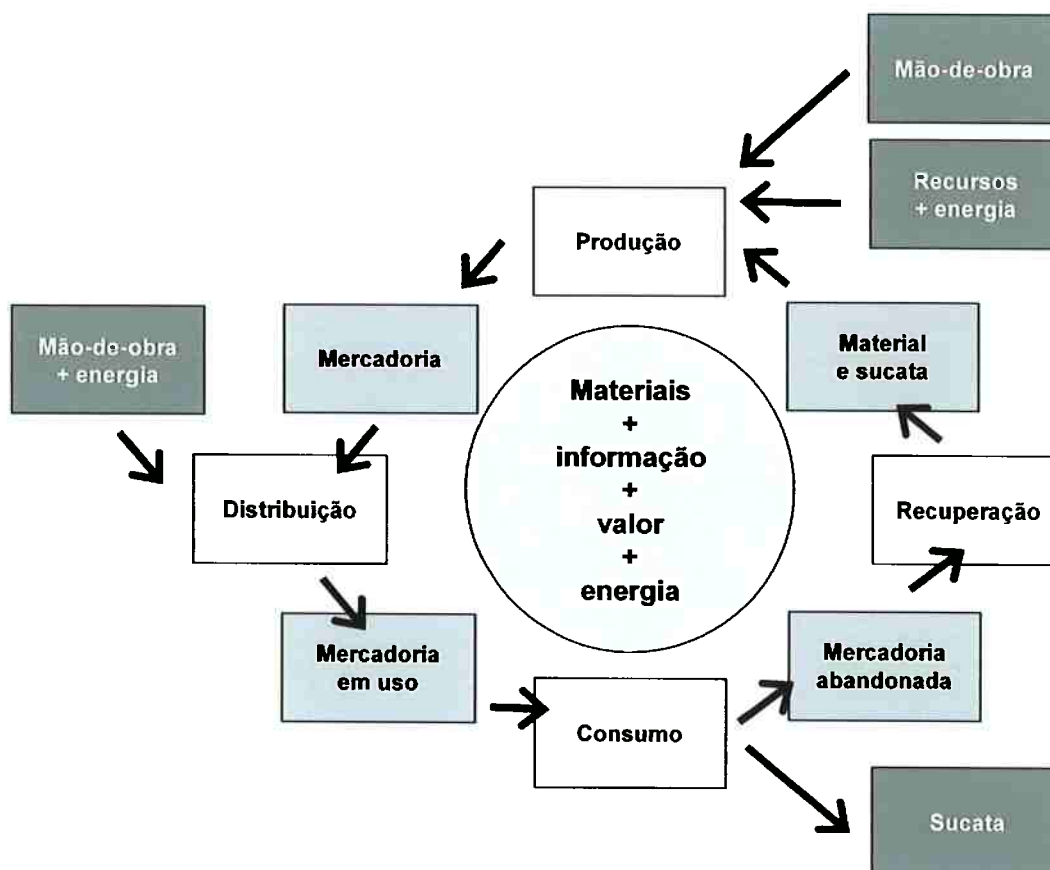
Mão-de-obra

Recursos + energia

Produção

Mão-de-obra + energia

Mercadoria

Material e sucata

Materiais + informação + valor + energia

Distribuição

Recuperação

Mercadoria em uso

Mercadoria abandonada

Consumo

Sucata